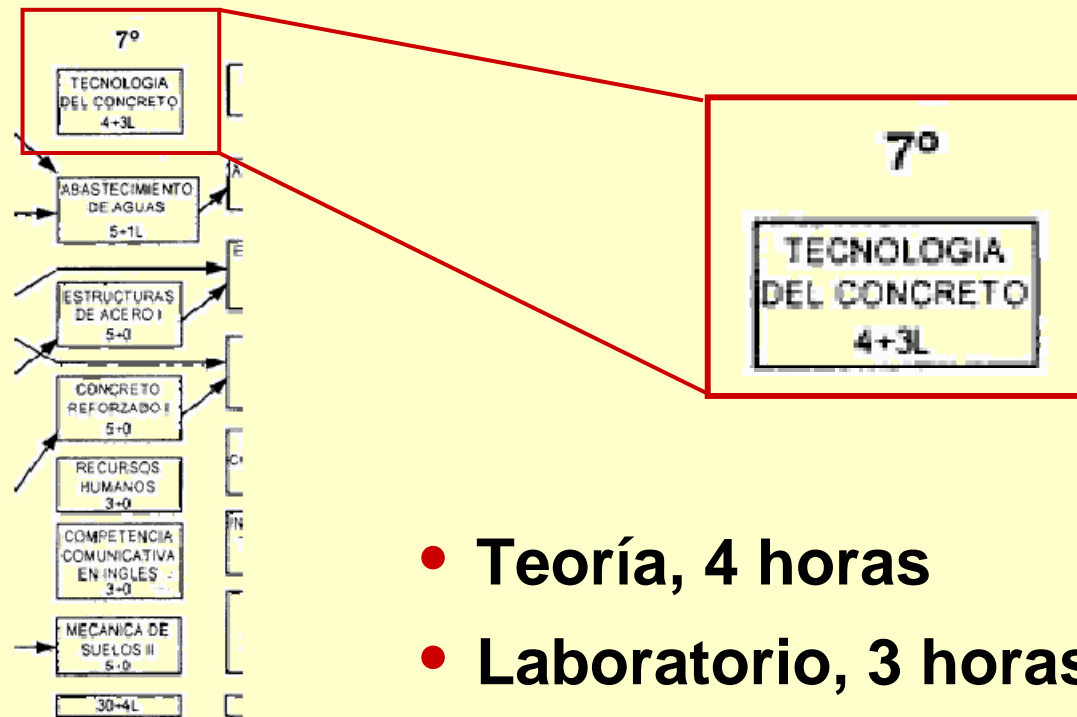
7º

TECNOLOGIA DEL CONCRETO 4+3L

ABASTECIMIENTO DE AGUAS 5+1L

ESTRUCTURAS DE ACERO I 5+0

CONCRETO REFORZADO I 5+0

RECURSOS HUMANOS 3+0

COMPETENCIA COMUNICATIVA EN INGLES 3+0

MECANICA DE SUELOS II 5+0

30+4L

7º

TECNOLOGIA DEL CONCRETO 4+3L

• Teoría, 4 horas

• Laboratorio, 3 horas